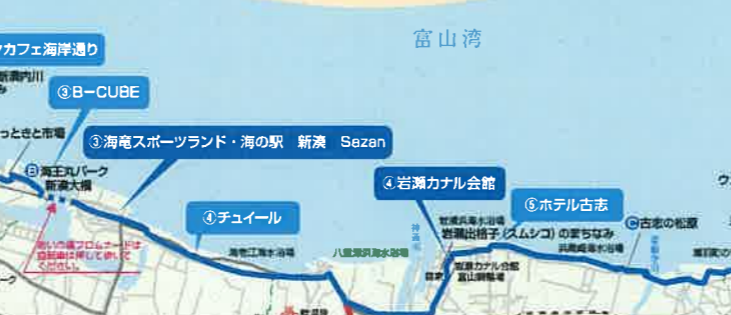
富山湾

カフェ海岸通り

新湊内川

③B−CUBE

っとと市場

③海竜スポーツランド・海の駅 新湊 Sazan

海王丸パーク

新湊大橋

④岩瀬カナル会館

⑤ホテル古志

④チュイール

古志の松原

海老江海水浴場

八重津浜海水浴場

岩瀬浜海水浴場

岩瀬出格子（ズムシコ）のまちなみ

浜黒崎海水浴場

岩瀬カナル会館

富山競輪場

神通川

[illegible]

ウ

パーク